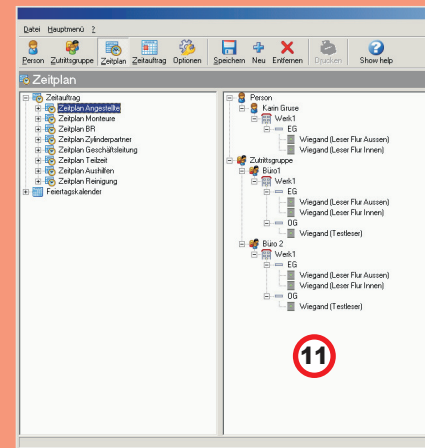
Datei Hauptmenü ?

Person Zutrittsgruppe Zeitplan Zeitauftrag Optionen Speichern Neu Entfernen Drucken Show help

Zeitplan

Zeitauftrag
Zeitplan Angestellte
Zeitplan Monteure
Zeitplan BR
Zeitplan Zylinderpartner
Zeitplan Geschäftsleitung
Zeitplan Teilzeit
Zeitplan Aushilfen
Zeitplan Reinigung
Feiertagskalender

Person
Kain Gruse
Werk1
EG
Wiegand (Leser Flur Aussen)
Wiegand (Leser Flur Innen)
Zutrittsgruppe
Büro1
Werk1
EG
Wiegand (Leser Flur Aussen)
Wiegand (Leser Flur Innen)
OG
Wiegand (Testleser)
Büro 2
Werk1
EG
Wiegand (Leser Flur Aussen)
Wiegand (Leser Flur Innen)
OG
Wiegand (Testleser)

11